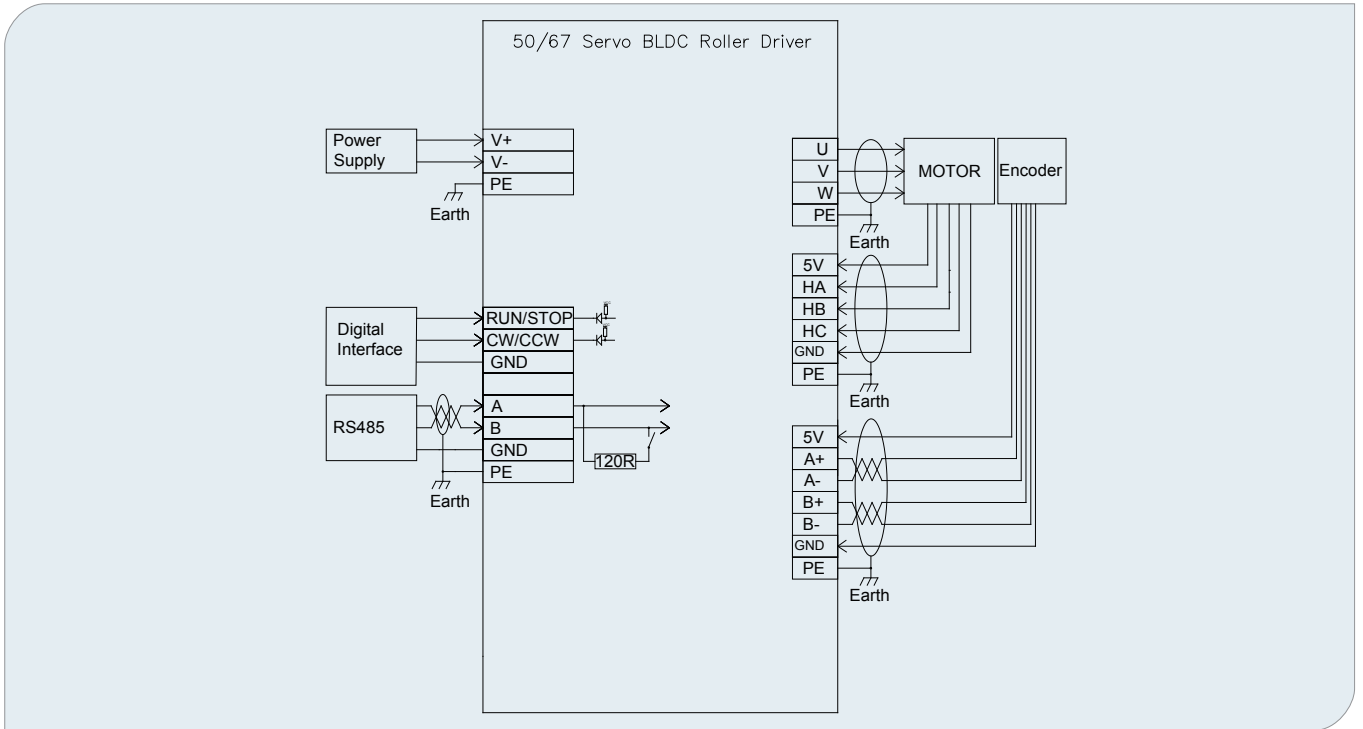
50/67 Servo BLDC Roller Driver

Power Supply
V+
V-
PE
Earth

Digital Interface
RUN/STOP
CW/CCW
GND

RS485
A
B
GND
PE
120R
Earth

U
V
W
PE
MOTOR
Encoder
Earth

5V
HA
HB
HC
GND
PE
Earth

5V
A+
A-
B+
B-
GND
PE
Earth